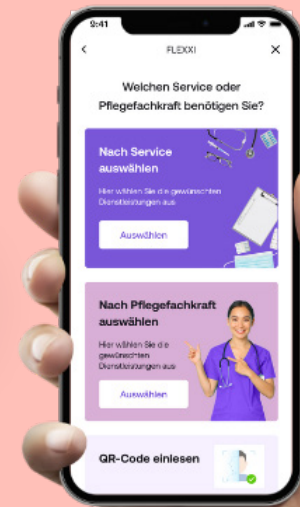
9:41

FLEXXI

Welchen Service oder Pflegefachkraft benötigen Sie?

Nach Service auswählen

Hier wählen Sie die gewünschten Dienstleistungen aus

Auswählen

Nach Pflegefachkraft auswählen

Hier wählen Sie die gewünschten Dienstleistungen aus

Auswählen

QR-Code einlesen